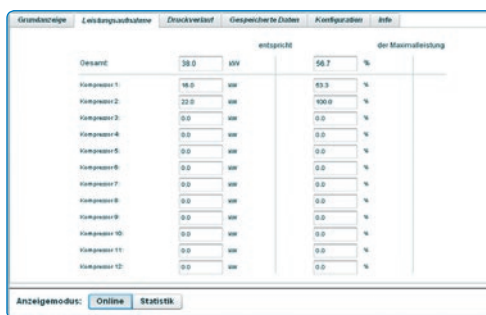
Grundanzeige | Leistungsaufnahme | Druckverlauf | Gespeicherte Daten | Konfiguration | Info

entspricht der Maximalleistung

| | | | | |
|---|---|---|---|---|
| Gesamt: | 38.0 | kW | 56.7 | % |
| Kompressor 1: | 16.0 | kW | 53.3 | % |
| Kompressor 2: | 22.0 | kW | 100.0 | % |
| Kompressor 3: | 0.0 | kW | 0.0 | % |
| Kompressor 4: | 0.0 | kW | 0.0 | % |
| Kompressor 5: | 0.0 | kW | 0.0 | % |
| Kompressor 6: | 0.0 | kW | 0.0 | % |
| Kompressor 7: | 0.0 | kW | 0.0 | % |
| Kompressor 8: | 0.0 | kW | 0.0 | % |
| Kompressor 9: | 0.0 | kW | 0.0 | % |
| Kompressor 10: | 0.0 | kW | 0.0 | % |
| Kompressor 11: | 0.0 | kW | 0.0 | % |
| Kompressor 12: | 0.0 | kW | 0.0 | % |

Anzeigemodus: Online Statistik